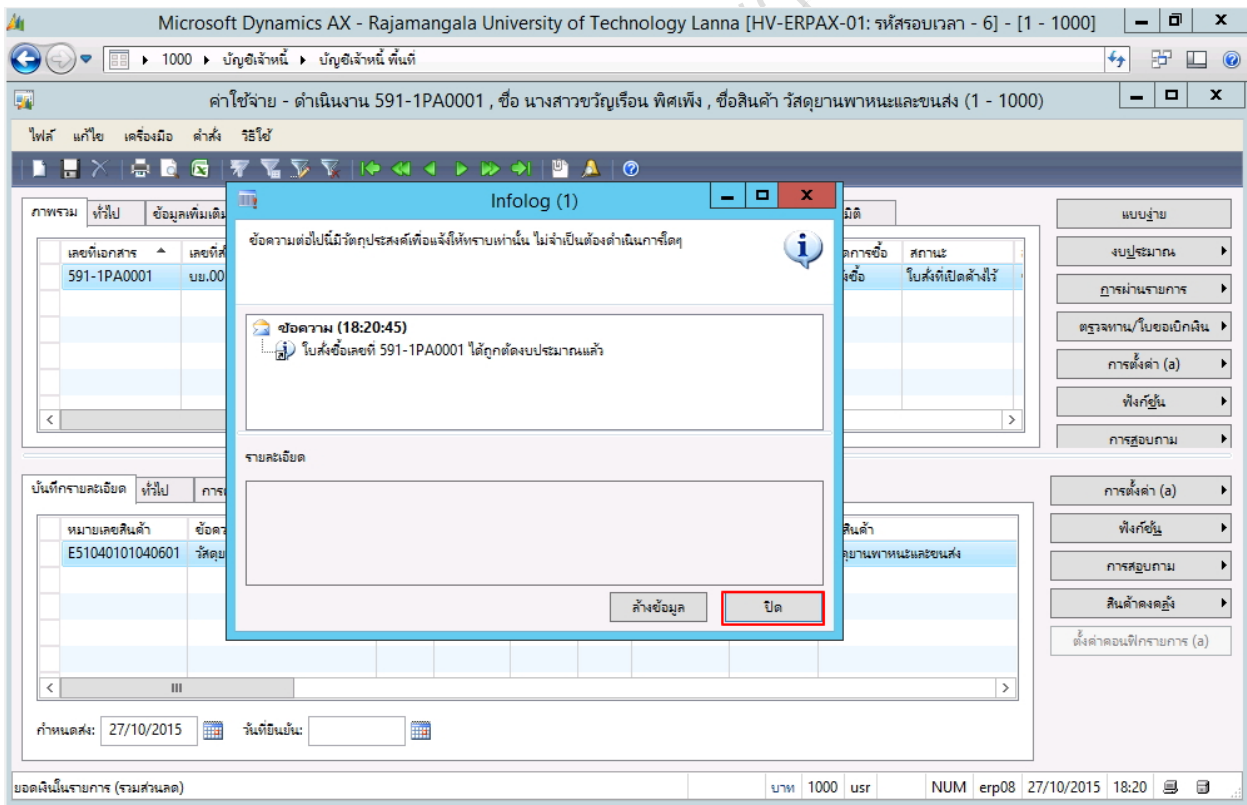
Microsoft Dynamics AX - Rajamangala University of Technology Lanna [HV-ERPAX-01: รหัสรอบเวลา - 6] - [1 - 1000]

1000 ▸ บัญชีเจ้าหนี้ ▸ บัญชีเจ้าหนี้ พื้นที่

ค่าใช้จ่าย - ดำเนินงาน 591-1PA0001 , ชื่อ นางสาววัญเรือน พิศเพ็ง , ชื่อสินค้า วัสดุยานพาหนะและขนส่ง (1 - 1000)

ไฟล์ แก้ไข เครื่องมือ คำสั่ง วิธีใช้

ภาพรวม ทั่วไป ข้อมูลเพิ่มเติ

| เลขที่เอกสาร | เลขที่ส | การซื้อ | สถานะ |
|---|---|---|---|
| 591-1PA0001 | บย.00 | ซื้อ | ใบสั่งที่เปิดค้างไว้ |

มิติ

แบบง่าย
งบประมาณ
การผ่านรายการ
ตรวจทาน/ใบขอเบิกเงิน
การตั้งค่า (a)
ฟังก์ชัน
การสอบถาม

บันทึกรายละเอียด ทั่วไป การ

| หมายเลขสินค้า | ข้อคว | สินค้า |
|---|---|---|
| E51040101040601 | วัสดุย | ดุยานพาหนะและขนส่ง |

การตั้งค่า (a)
ฟังก์ชัน
การสอบถาม
สินค้าคงคลัง
ตั้งค่าคอนฟิกรายการ (a)

กำหนดส่ง: 27/10/2015 วันที่ยืนยัน:

Infolog (1)

ข้อความต่อไปนี้มีวัตถุประสงค์เพื่อแจ้งให้ทราบเท่านั้น ไม่จำเป็นต้องดำเนินการใดๆ

ข้อความ (18:20:45)
ใบสั่งซื้อเลขที่ 591-1PA0001 ได้ถูกตัดงบประมาณแล้ว

รายละเอียด

ล้างข้อมูล ปิด

ยอดเงินในรายการ (รวมส่วนลด) บาท 1000 usr NUM erp08 27/10/2015 18:20